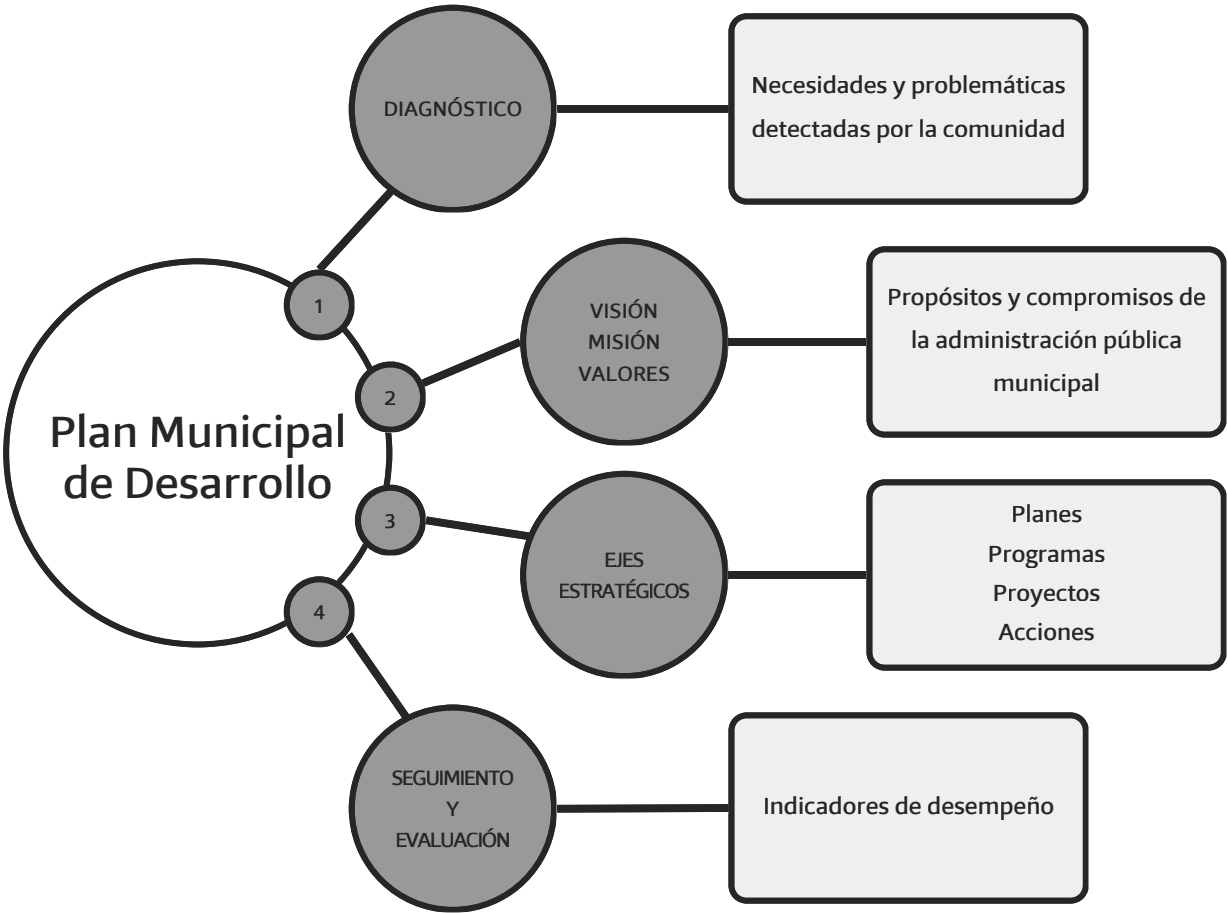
Plan Municipal de Desarrollo

1

DIAGNÓSTICO

Necesidades y problemáticas detectadas por la comunidad

2

VISIÓN
MISIÓN
VALORES

Propósitos y compromisos de la administración pública municipal

3

EJES ESTRATÉGICOS

Planes
Programas
Proyectos
Acciones

4

SEGUIMIENTO
Y
EVALUACIÓN

Indicadores de desempeño